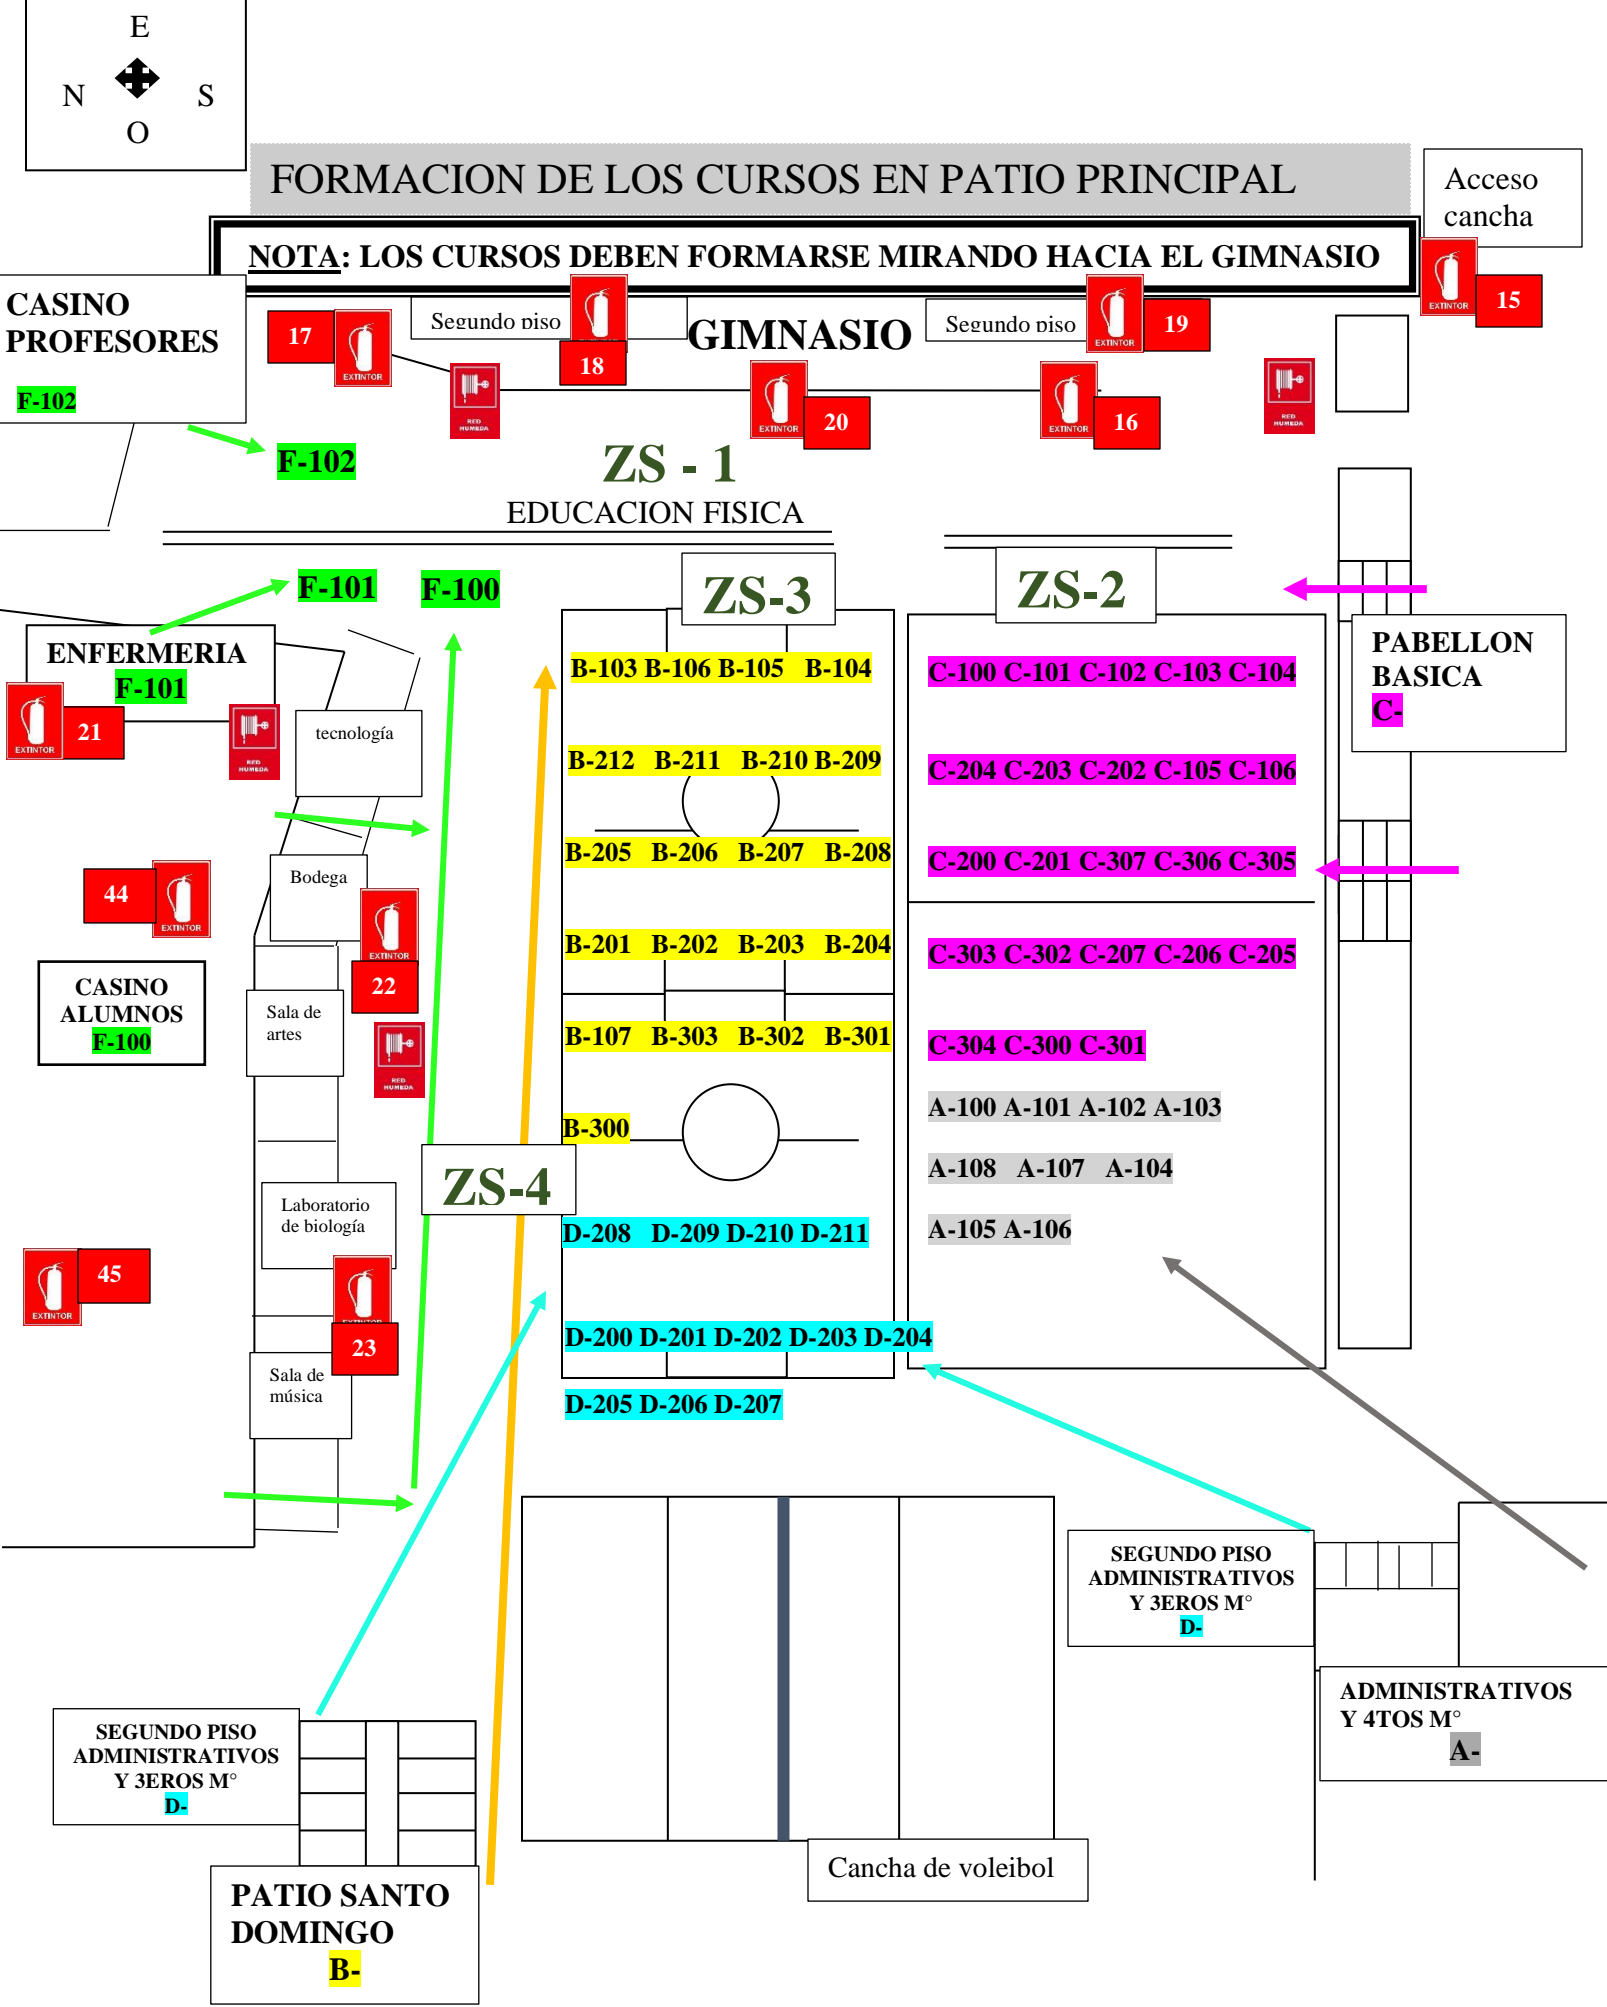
E
N
S
O

FORMACION DE LOS CURSOS EN PATIO PRINCIPAL

Acceso cancha

NOTA: LOS CURSOS DEBEN FORMARSE MIRANDO HACIA EL GIMNASIO

CASINO PROFESORES
F-102

17
EXTINTOR

Segundo piso
18
EXTINTOR

GIMNASIO

Segundo piso
19
EXTINTOR

15
EXTINTOR

RED HUMEDA

20
EXTINTOR

16
EXTINTOR

RED HUMEDA

F-102

ZS - 1
EDUCACION FISICA

F-101
F-100

ZS-3
ZS-2

ENFERMERIA
F-101

21
EXTINTOR

RED HUMEDA

tecnología

PABELLON BASICA
C-

B-103 B-106 B-105 B-104
B-212 B-211 B-210 B-209
B-205 B-206 B-207 B-208
B-201 B-202 B-203 B-204
B-107 B-303 B-302 B-301
B-300

C-100 C-101 C-102 C-103 C-104
C-204 C-203 C-202 C-105 C-106
C-200 C-201 C-307 C-306 C-305
C-303 C-302 C-207 C-206 C-205
C-304 C-300 C-301

A-100 A-101 A-102 A-103
A-108 A-107 A-104
A-105 A-106

44
EXTINTOR

Bodega

22
EXTINTOR

CASINO ALUMNOS
F-100

Sala de artes

RED HUMEDA

ZS-4

Laboratorio de biología

45
EXTINTOR

23
EXTINTOR

Sala de música

D-208 D-209 D-210 D-211
D-200 D-201 D-202 D-203 D-204
D-205 D-206 D-207

SEGUNDO PISO ADMINISTRATIVOS Y 3EROS M°
D-

ADMINISTRATIVOS Y 4TOS M°
A-

SEGUNDO PISO ADMINISTRATIVOS Y 3EROS M°
D-

Cancha de voleibol

PATIO SANTO DOMINGO
B-